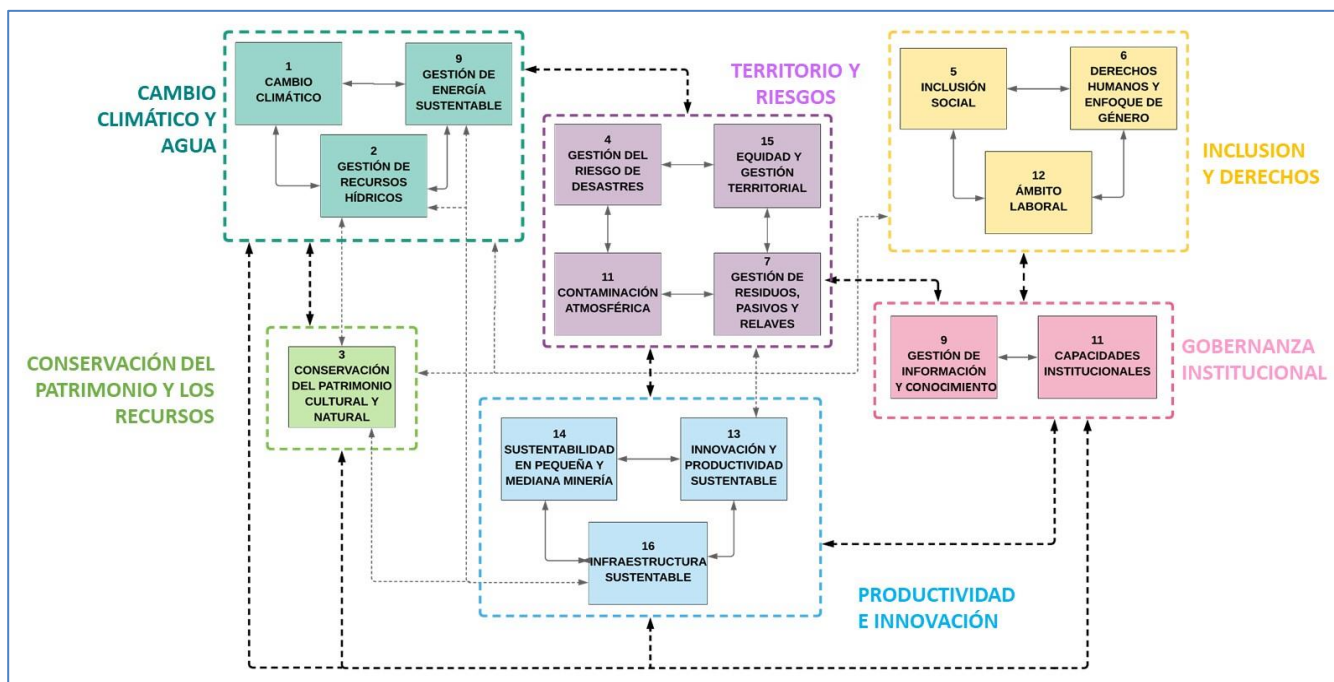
CAMBIO CLIMÁTICO Y AGUA

1 CAMBIO CLIMÁTICO

9 GESTIÓN DE ENERGÍA SUSTENTABLE

2 GESTIÓN DE RECURSOS HÍDRICOS

TERRITORIO Y RIESGOS

4 GESTIÓN DEL RIESGO DE DESASTRES

15 EQUIDAD Y GESTIÓN TERRITORIAL

11 CONTAMINACIÓN ATMOSFÉRICA

7 GESTIÓN DE RESIDUOS, PASIVOS Y RELAVES

5 INCLUSIÓN SOCIAL

6 DERECHOS HUMANOS Y ENFOQUE DE GÉNERO

12 ÁMBITO LABORAL

INCLUSION Y DERECHOS

CONSERVACIÓN DEL PATRIMONIO Y LOS RECURSOS

3 CONSERVACIÓN DEL PATRIMONIO CULTURAL Y NATURAL

9 GESTIÓN DE INFORMACIÓN Y CONOCIMIENTO

11 CAPACIDADES INSTITUCIONALES

GOBERNANZA INSTITUCIONAL

14 SUSTENTABILIDAD EN PEQUEÑA Y MEDIANA MINERÍA

13 INNOVACIÓN Y PRODUCTIVIDAD SUSTENTABLE

16 INFRAESTRUCTURA SUSTENTABLE

PRODUCTIVIDAD E INNOVACIÓN